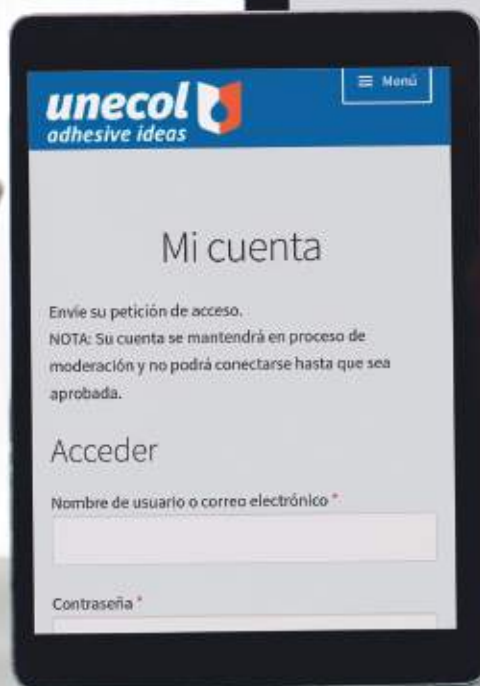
unecol
adhesive ideas

≡ Menú

Mi cuenta

Envíe su petición de acceso.
NOTA: Su cuenta se mantendrá en proceso de moderación y no podrá conectarse hasta que sea aprobada.

Acceder

Nombre de usuario o correo electrónico *

Contraseña *